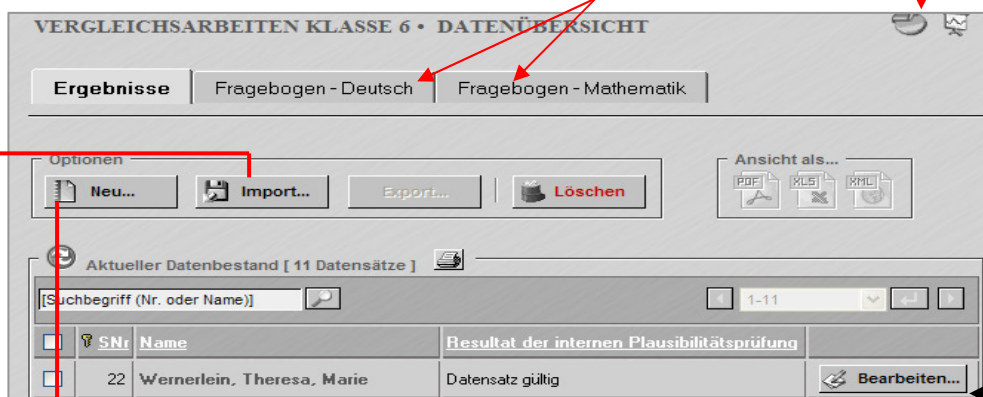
VERGLEICHSARBEITEN KLASSE 6 • DATENÜBERSICHT

Ergebnisse | Fragebogen - Deutsch | Fragebogen - Mathematik

Optionen
Neu... | Import... | Export... | Löschen

Ansicht als...
PDF | XLS | XML

Aktueller Datenbestand [ 11 Datensätze ]

[Suchbegriff (Nr. oder Name)]

1-11

| | SNr | Name | Resultat der internen Plausibilitätsprüfung | |
|---|---|---|---|---|
| | 22 | Wernerlein, Theresa, Marie | Datensatz gültig | Bearbeiten... |